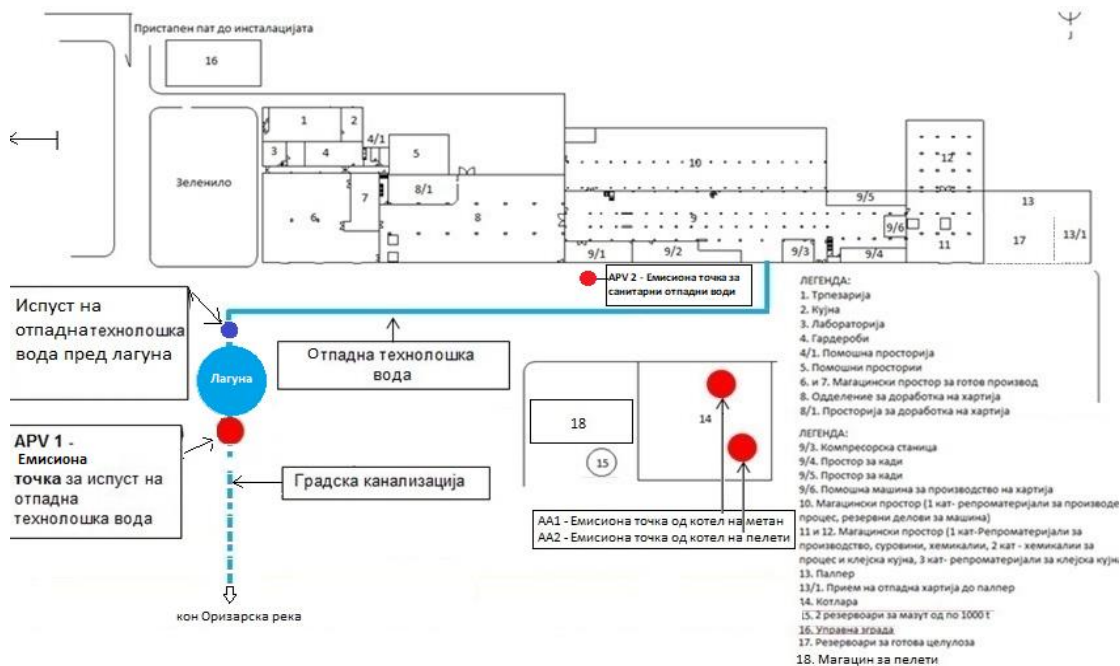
Пристапен пат до инсталацијата

Ј

16

1
2
4/1
3
4
5
8/1
7
6
8
10
12
9/5
13
9
9/6
11
17
13/1
9/1
9/2
9/3
9/4

Зеленило

APV 2 - Емисиона точка за санитарни отпадни води

Испуст на отпаднатехнолошка вода пред лагуна

Отпадна технолошка вода

Лагуна

APV 1 - Емисиона точка за испуст на отпадна технолошка вода

Градска канализација

кон Оризарска река

18
14
15

AA1 - Емисиона точка од котел на метан
AA2 - Емисиона точка од котел на пелети

ЛЕГЕНДА:
1. Трпезарија
2. Кујна
3. Лабораторија
4. Гардероби
4/1. Помошна просторија
5. Помошни простории
6. и 7. Магацински простор за готов производ
8. Одделение за доработка на хартија
8/1. Просторија за доработка на хартија

ЛЕГЕНДА:
9/3. Компресорска станица
9/4. Простор за кади
9/5. Простор за кади
9/6. Помошна машина за производство на хартија
10. Магацински простор (1 кат- репроматеријали за производ процес, резервни делови за машина)
11 и 12. Магацински простор (1 кат-Репроматеријали за производство, суровини, хемикалии, 2 кат - хемикалии за процес и клејска кујна, 3 кат- репроматеријали за клејска кујна
13. Паллер
13/1. Прием на отпадна хартија до паллер
14. Котлара
15. 2 резервоари за мазут од по 1000 t
16. Управна зграда
17. Резервоари за готова целулоза
18. Магацин за пелети